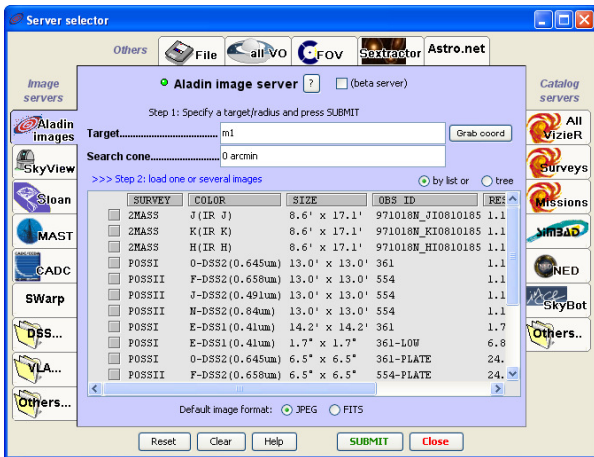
Server selector

Others
File
all VO
FOV
Sextractor
Astro.net

Image servers
Aladin images
SkyView
Sloan
MAST
CADC
SWarp
DSS...
VLA...
Others...

Aladin image server ?
(beta server)

Step 1: Specify a target/radius and press SUBMIT
Target.............................. m1
Grab coord
Search cone.......................... 0 arcmin

>>> Step 2: load one or several images
by list or
tree

| | SURVEY | COLOR | SIZE | OBS ID | RES |
|---|---|---|---|---|---|
| | 2MASS | J(IR J) | 8.6' x 17.1' | 971018N_JI0810185 | 1.1 |
| | 2MASS | K(IR K) | 8.6' x 17.1' | 971018N_KI0810185 | 1.1 |
| | 2MASS | H(IR H) | 8.6' x 17.1' | 971018N_HI0810185 | 1.1 |
| | POSSI | O-DSS2(0.645um) | 13.0' x 13.0' | 361 | 1.1 |
| | POSSII | F-DSS2(0.658um) | 13.0' x 13.0' | 554 | 1.1 |
| | POSSII | J-DSS2(0.491um) | 13.0' x 13.0' | 554 | 1.1 |
| | POSSII | N-DSS2(0.84um) | 13.0' x 13.0' | 554 | 1.1 |
| | POSSI | E-DSS1(0.41um) | 14.2' x 14.2' | 361 | 1.7 |
| | POSSI | E-DSS1(0.41um) | 1.7" x 1.7" | 361-LOW | 6.8 |
| | POSSI | O-DSS2(0.645um) | 6.5" x 6.5" | 361-PLATE | 24. |
| | POSSII | F-DSS2(0.658um) | 6.5" x 6.5" | 554-PLATE | 24. |

Default image format: JPEG FITS

Catalog servers
All VizieR
Surveys
Missions
SIMBAD
NED
SkyBot
Others..

Reset
Clear
Help
SUBMIT
Close